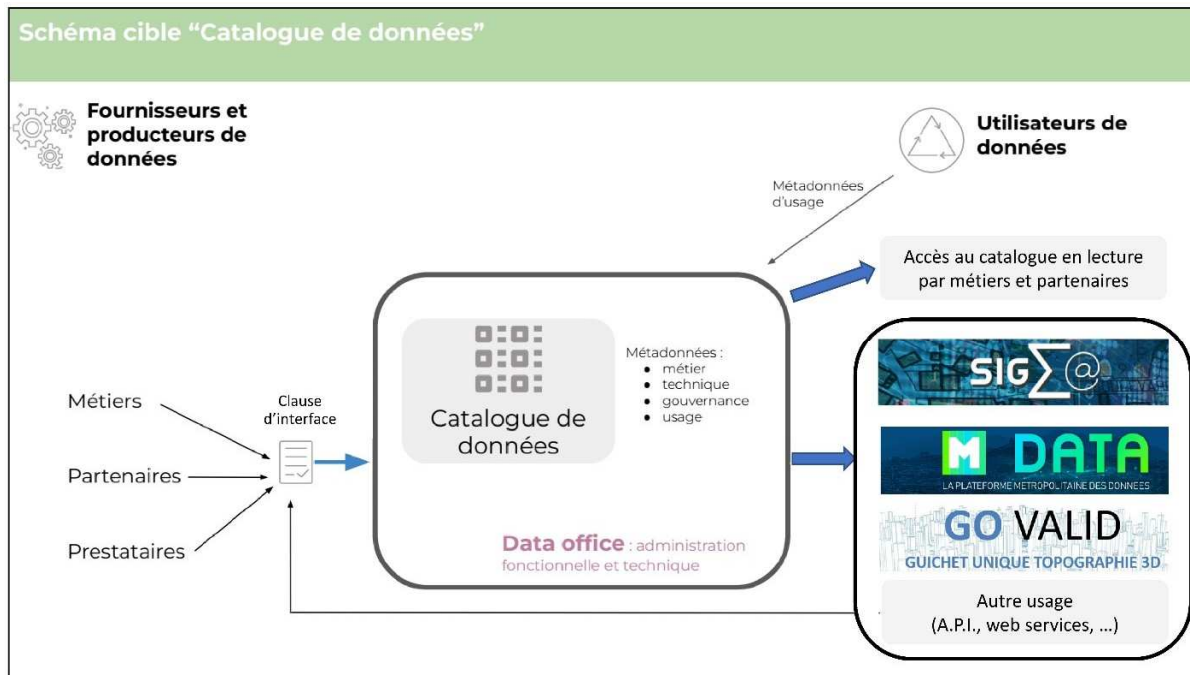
Schéma cible "Catalogue de données"

Fournisseurs et producteurs de données

Utilisateurs de données

Métadonnées d'usage

Accès au catalogue en lecture par métiers et partenaires

Catalogue de données

Métadonnées :
- métier
- technique
- gouvernance
- usage

Métiers

Partenaires

Prestataires

Clause d'interface

Data office : administration fonctionnelle et technique

SIG∑@

M DATA
LA PLATEFORME MÉTROPOLITAINE DES DONNÉES

GO VALID
GUICHET UNIQUE TOPOGRAPHIE 3D

Autre usage
(A.P.I., web services, ...)